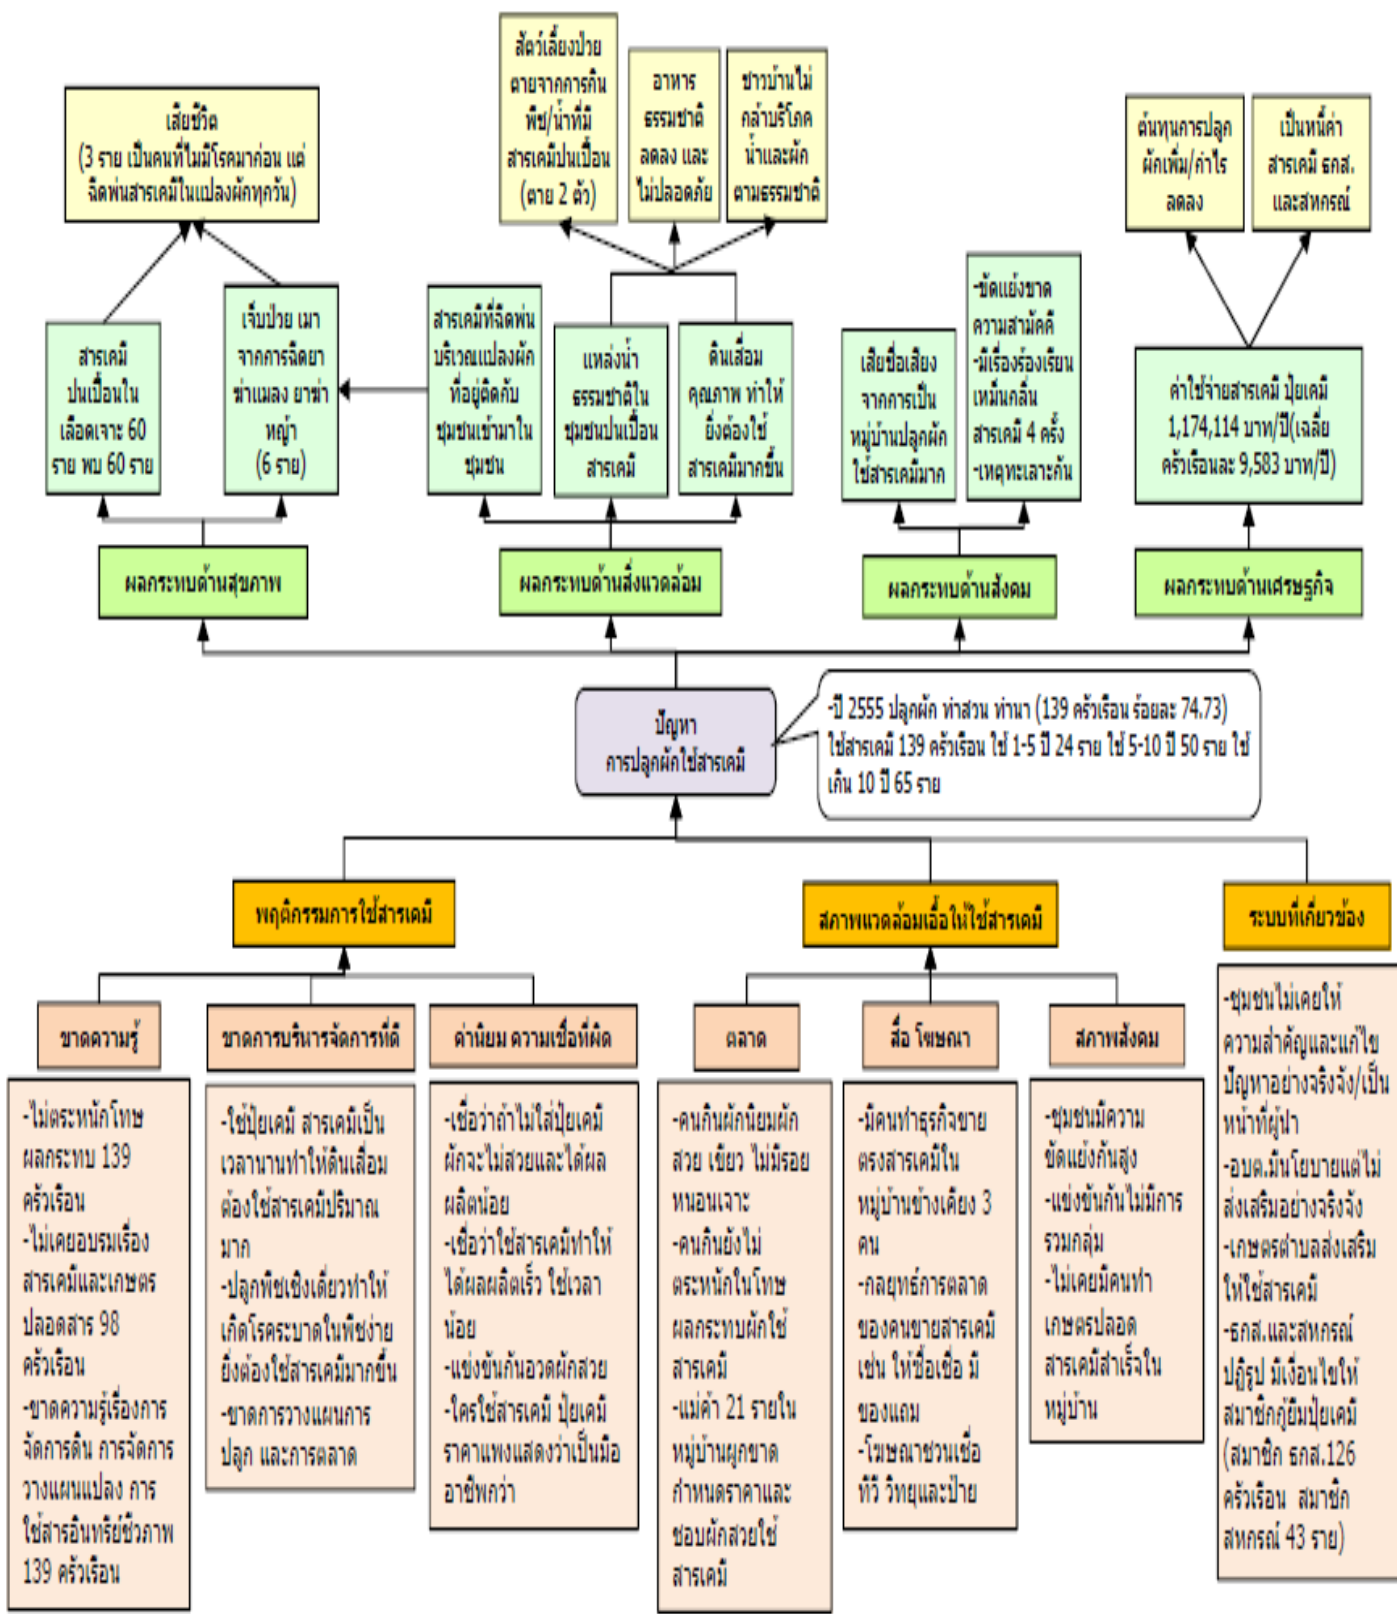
เสียชีวิต
(3 ราย เป็นคนที่ไม่มีโรคมาก่อน แต่ฉีดพ่นสารเคมีในแปลงผักทุกวัน)

สัตว์เลี้ยงป่วยตายจากการกินพืช/น้ำที่มีสารเคมีปนเปื้อน (ตาย 2 ตัว)

อาหารธรรมชาติลดลง และไม่ปลอดภัย

ชาวบ้านไม่กล้าบริโภคน้ำและผักตามธรรมชาติ

ต้นทุนการปลูกผักเพิ่ม/กำไรลดลง

เป็นหนี้ค่าสารเคมี ธกส. และสหกรณ์

สารเคมีปนเปื้อนในเลือดเจาะ 60 ราย พบ 60 ราย

เจ็บป่วย เมา จากการฉีดยาฆ่าแมลง ยาฆ่าหญ้า (6 ราย)

สารเคมีที่ฉีดพ่นบริเวณแปลงผักที่อยู่ติดกับชุมชนเข้ามาในชุมชน

แหล่งน้ำธรรมชาติในชุมชนปนเปื้อนสารเคมี

ดินเสื่อมคุณภาพ ทำให้ยิ่งต้องใช้สารเคมีมากขึ้น

เสียชื่อเสียงจากการเป็นหมู่บ้านปลูกผักใช้สารเคมีมาก

-ขัดแย้งขาดความสามัคคี
-มีเรื่องร้องเรียนเหม็นกลิ่นสารเคมี 4 ครั้ง
-เหตุทะเลาะกัน

ค่าใช้จ่ายสารเคมี ปุ๋ยเคมี 1,174,114 บาท/ปี(เฉลี่ยครัวเรือนละ 9,583 บาท/ปี)

ผลกระทบด้านสุขภาพ

ผลกระทบด้านสิ่งแวดล้อม

ผลกระทบด้านสังคม

ผลกระทบด้านเศรษฐกิจ

ปัญหา
การปลูกผักใช้สารเคมี

-ปี 2555 ปลูกผัก ทำสวน ทำนา (139 ครัวเรือน ร้อยละ 74.73) ใช้สารเคมี 139 ครัวเรือน ใช้ 1-5 ปี 24 ราย ใช้ 5-10 ปี 50 ราย ใช้เกิน 10 ปี 65 ราย

พฤติกรรมการใช้สารเคมี

สภาพแวดล้อมเอื้อให้ใช้สารเคมี

ระบบที่เกี่ยวข้อง

ขาดความรู้

ขาดการบริหารจัดการที่ดี

ค่านิยม ความเชื่อที่ผิด

ตลาด

สื่อ โฆษณา

สภาพสังคม

-ไม่ตระหนักโทษผลกระทบ 139 ครัวเรือน
-ไม่เคยอบรมเรื่องสารเคมีและเกษตรปลอดสาร 98 ครัวเรือน
-ขาดความรู้เรื่องการจัดการดิน การจัดการวางแผนแปลง การใช้สารอินทรีย์ชีวภาพ 139 ครัวเรือน

-ใช้ปุ๋ยเคมี สารเคมีเป็นเวลานานทำให้ดินเสื่อม ต้องใช้สารเคมีปริมาณมาก
-ปลูกพืชเชิงเดี่ยวทำให้เกิดโรคระบาดในพืชง่าย ยิ่งต้องใช้สารเคมีมากขึ้น
-ขาดการวางแผนการปลูก และการตลาด

-เชื่อว่าถ้าไม่ใส่ปุ๋ยเคมีผักจะไม่สวยและได้ผลผลิตน้อย
-เชื่อว่าใช้สารเคมีทำให้ได้ผลผลิตเร็ว ใช้เวลาน้อย
-แข่งขันกันอวดผักสวย
-ใครใช้สารเคมี ปุ๋ยเคมีราคาแพงแสดงว่าเป็นมืออาชีพกว่า

-คนกินผักนิยมผักสวย เขียว ไม่มีรอยหนอนเจาะ
-คนกินยังไม่ตระหนักในโทษผลกระทบผักใช้สารเคมี
-แม่ค้า 21 รายในหมู่บ้านผูกขาดกำหนดราคาและชอบผักสวยใช้สารเคมี

-มีคนทำธุรกิจขายตรงสารเคมีในหมู่บ้านข้างเคียง 3 คน
-กลยุทธ์การตลาดของคนขายสารเคมี เช่น ให้ซื้อเชื่อ มีของแถม
-โฆษณาชวนเชื่อ ทีวี วิทยุและป้าย

-ชุมชนมีความขัดแย้งกันสูง
-แข่งขันกันไม่มีการรวมกลุ่ม
-ไม่เคยมีคนทำเกษตรปลอดสารเคมีสำเร็จในหมู่บ้าน

-ชุมชนไม่เคยให้ความสำคัญและแก้ไขปัญหาอย่างจริงจัง/เป็นหน้าที่ผู้นำ
-อบต.มีนโยบายแต่ไม่ส่งเสริมอย่างจริงจัง
-เกษตรตำบลส่งเสริมให้ใช้สารเคมี
-ธกส.และสหกรณ์ ปฏิรูป มีเงื่อนไขให้สมาชิกกู้ยืมปุ๋ยเคมี (สมาชิก ธกส.126 ครัวเรือน สมาชิกสหกรณ์ 43 ราย)